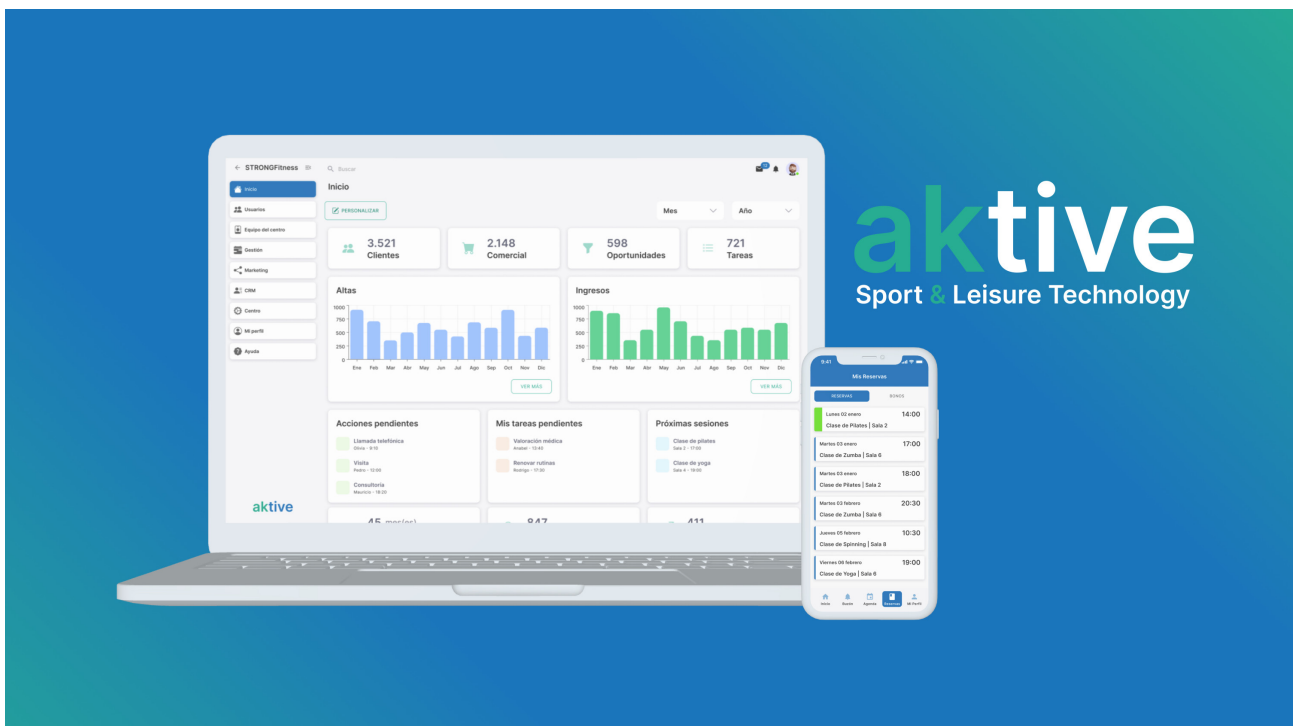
← STRONGFitness

Buscar

Inicio
Usuarios
Equipo del centro
Gestión
Marketing
CRM
Centro
Mi perfil
Ayuda

aktive

Inicio

PERSONALIZAR

Mes
Año

3.521
Clientes

2.148
Comercial

598
Oportunidades

721
Tareas

Altas
1000
750
500
250
0
Ene Feb Mar Abr May Jun Jul Ago Sep Oct Nov Dic
VER MÁS

Ingresos
1000
750
500
250
0
Ene Feb Mar Abr May Jun Jul Ago Sep Oct Nov Dic
VER MÁS

Acciones pendientes
Llamada telefónica
Olivia - 9:15
Visita
Pedro - 12:45
Consultoría
Mauricio - 18:20

Mis tareas pendientes
Valoración médica
Anabel - 13:45
Renovar rutinas
Rodrigo - 17:30

Próximas sesiones
Clase de pilates
Sala 2 - 17:00
Clase de yoga
Sala 4 - 19:00

45 mes(es)
847
411

aktive
Sport & Leisure Technology

9:41
Mis Reservas
RESERVAS
BONOS

Lunes 02 enero
14:00
Clase de Pilates | Sala 2

Martes 03 enero
17:00
Clase de Zumba | Sala 6

Martes 03 enero
18:00
Clase de Pilates | Sala 2

Martes 03 febrero
20:30
Clase de Zumba | Sala 6

Jueves 05 febrero
10:30
Clase de Spinning | Sala 8

Viernes 06 febrero
19:00
Clase de Yoga | Sala 6

Inicio
Buscar
Agenda
Reservas
Mi Perfil